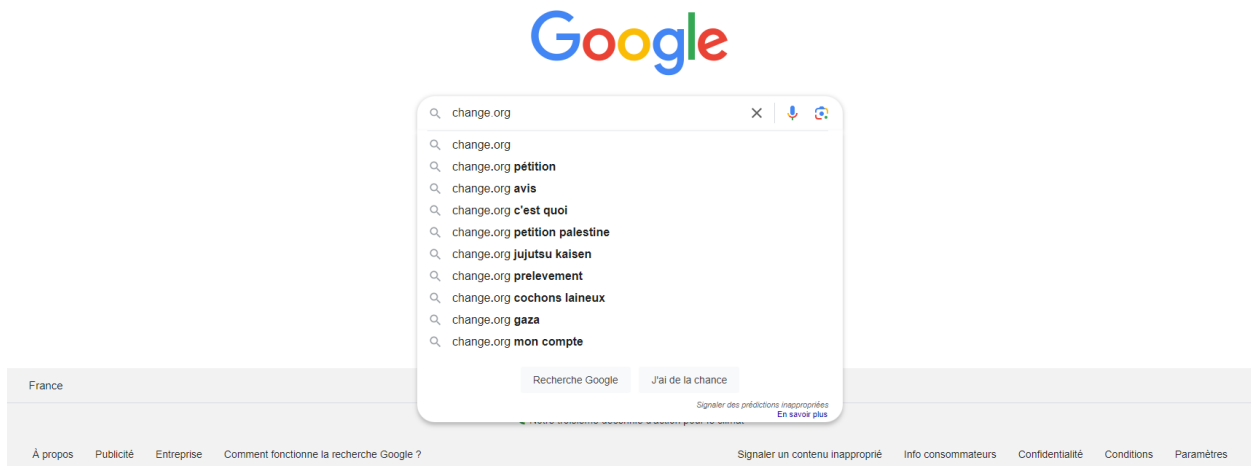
Google

change.org

change.org
change.org pétition
change.org avis
change.org c'est quoi
change.org petition palestine
change.org jujutsu kaisen
change.org prelevement
change.org cochons laineux
change.org gaza
change.org mon compte

Recherche Google
J'ai de la chance

Signaler des prédictions inappropriées
En savoir plus

France

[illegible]

À propos Publicité Entreprise Comment fonctionne la recherche Google ?

Signaler un contenu inapproprié Info consommateurs Confidentialité Conditions Paramètres